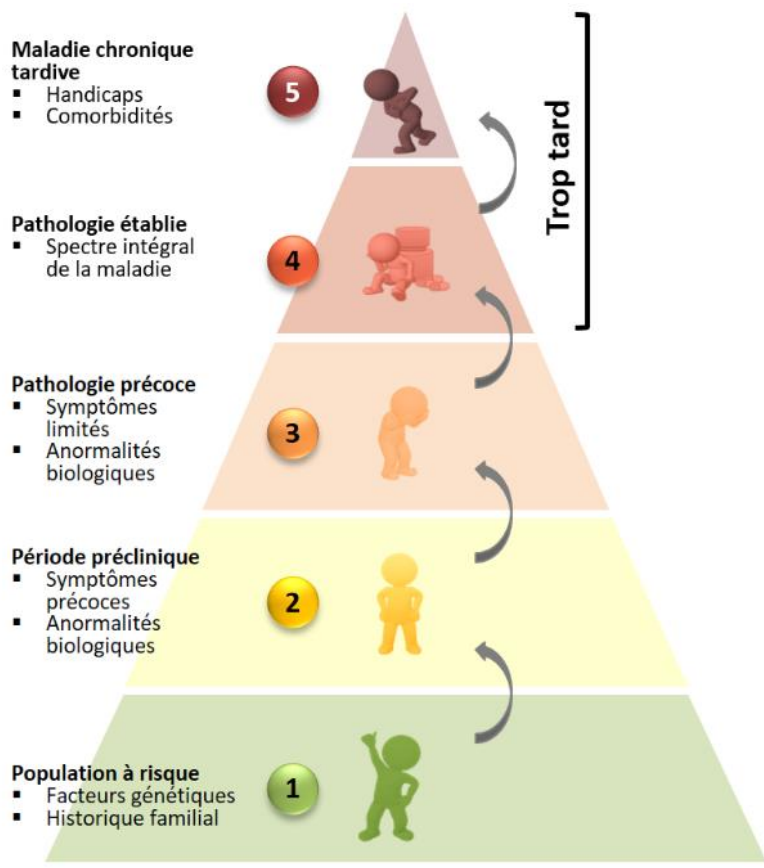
Maladie chronique tardive
▪ Handicaps
▪ Comorbidités

5

Trop tard

Pathologie établie
▪ Spectre intégral de la maladie

4

Pathologie précoce
▪ Symptômes limités
▪ Anormalités biologiques

3

Période préclinique
▪ Symptômes précoces
▪ Anormalités biologiques

2

Population à risque
▪ Facteurs génétiques
▪ Historique familial

1